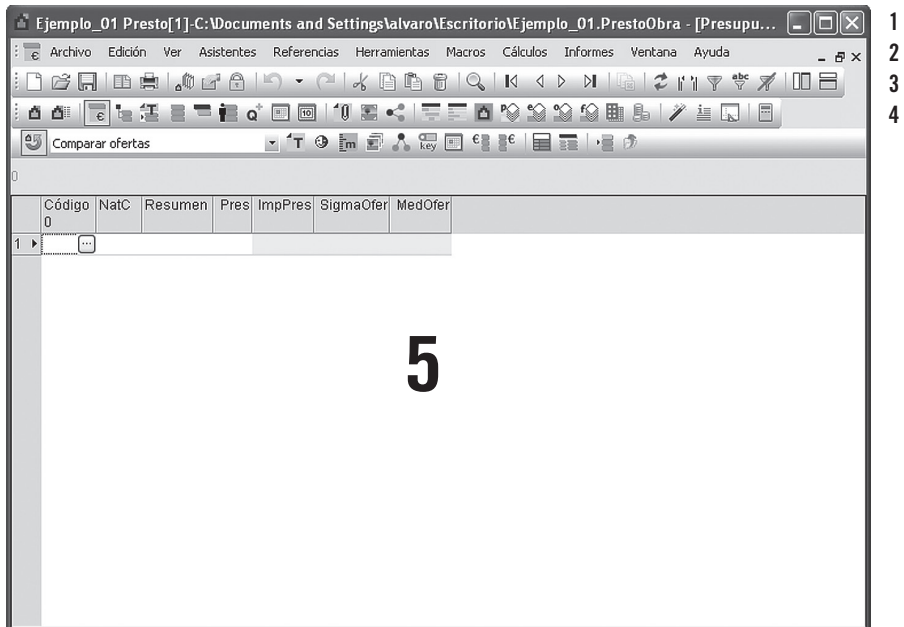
Ejemplo_01 Presto[1]-C:\Documents and Settings\alvaro\Escritorio\Ejemplo_01.PrestoObra - [Presupu...

1

Archivo Edición Ver Asistentes Referencias Herramientas Macros Cálculos Informes Ventana Ayuda

2

3

4

Comparar ofertas

0

| | Código 0 | NatC | Resumen | Pres | ImpPres | SigmaOfer | MedOfer |
|---|---|---|---|---|---|---|---|
| 1 | | | | | | | |

5